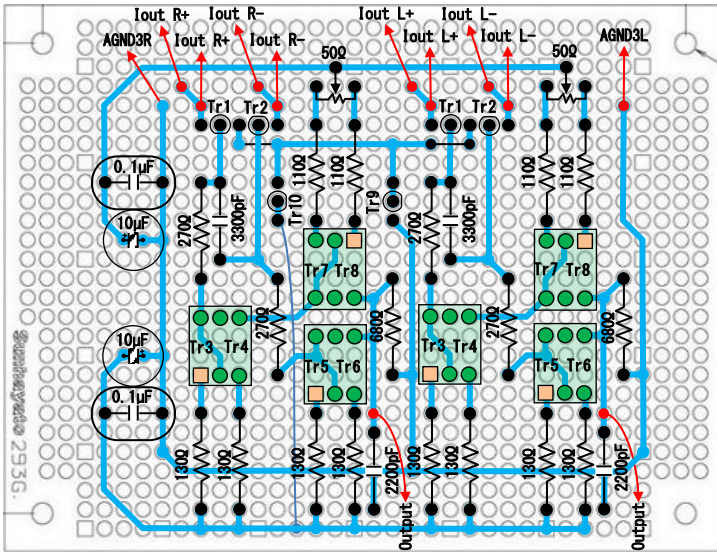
Iout R+
Iout R-
Iout L+
Iout L-
AGND3R
Iout R+
Iout R-
50Ω
Iout L+
Iout L-
50Ω
AGND3L
Tr1
Tr2
Tr1
Tr2
0.1μF
110Ω
110Ω
110Ω
110Ω
Tr10
Tr9
10μF
270Ω
3300pF
270Ω
3300pF
Tr7 Tr8
Tr7 Tr8
270Ω
270Ω
10μF
Tr3 Tr4
680Ω
Tr3 Tr4
680Ω
Tr5 Tr6
Tr5 Tr6
0.1μF
Sunhayato 293G
130Ω
130Ω
130Ω
130Ω
2200pF
130Ω
130Ω
130Ω
130Ω
2200pF
Output
Output